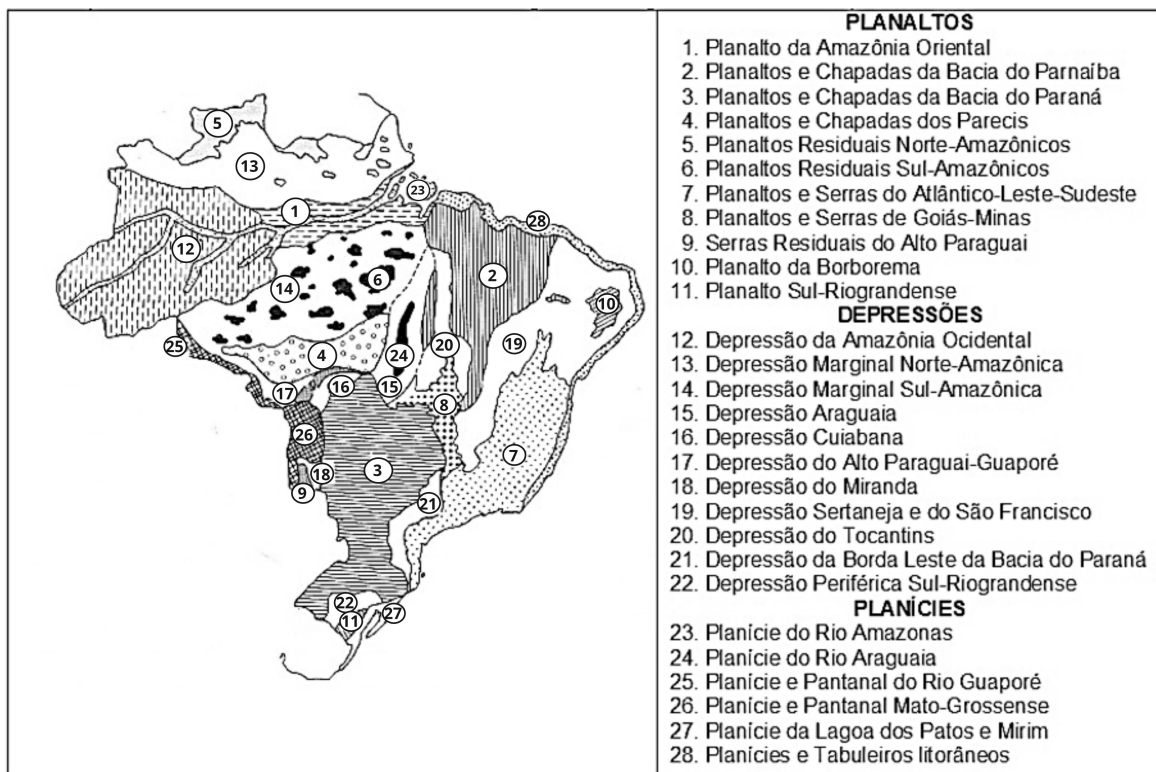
5
13
23
1
28
12
2
14
6
10
19
25
4
24
20
17
16
15
8
26
3
7
18
9
21
22
27
11

PLANALTOS
1. Planalto da Amazônia Oriental
2. Planaltos e Chapadas da Bacia do Parnaíba
3. Planaltos e Chapadas da Bacia do Paraná
4. Planaltos e Chapadas dos Parecis
5. Planaltos Residuais Norte-Amazônicos
6. Planaltos Residuais Sul-Amazônicos
7. Planaltos e Serras do Atlântico-Leste-Sudeste
8. Planaltos e Serras de Goiás-Minas
9. Serras Residuais do Alto Paraguai
10. Planalto da Borborema
11. Planalto Sul-Riograndense
DEPRESSÕES
12. Depressão da Amazônia Ocidental
13. Depressão Marginal Norte-Amazônica
14. Depressão Marginal Sul-Amazônica
15. Depressão Araguaia
16. Depressão Cuiabana
17. Depressão do Alto Paraguai-Guaporé
18. Depressão do Miranda
19. Depressão Sertaneja e do São Francisco
20. Depressão do Tocantins
21. Depressão da Borda Leste da Bacia do Paraná
22. Depressão Periférica Sul-Riograndense
PLANÍCIES
23. Planície do Rio Amazonas
24. Planície do Rio Araguaia
25. Planície e Pantanal do Rio Guaporé
26. Planície e Pantanal Mato-Grossense
27. Planície da Lagoa dos Patos e Mirim
28. Planícies e Tabuleiros litorâneos